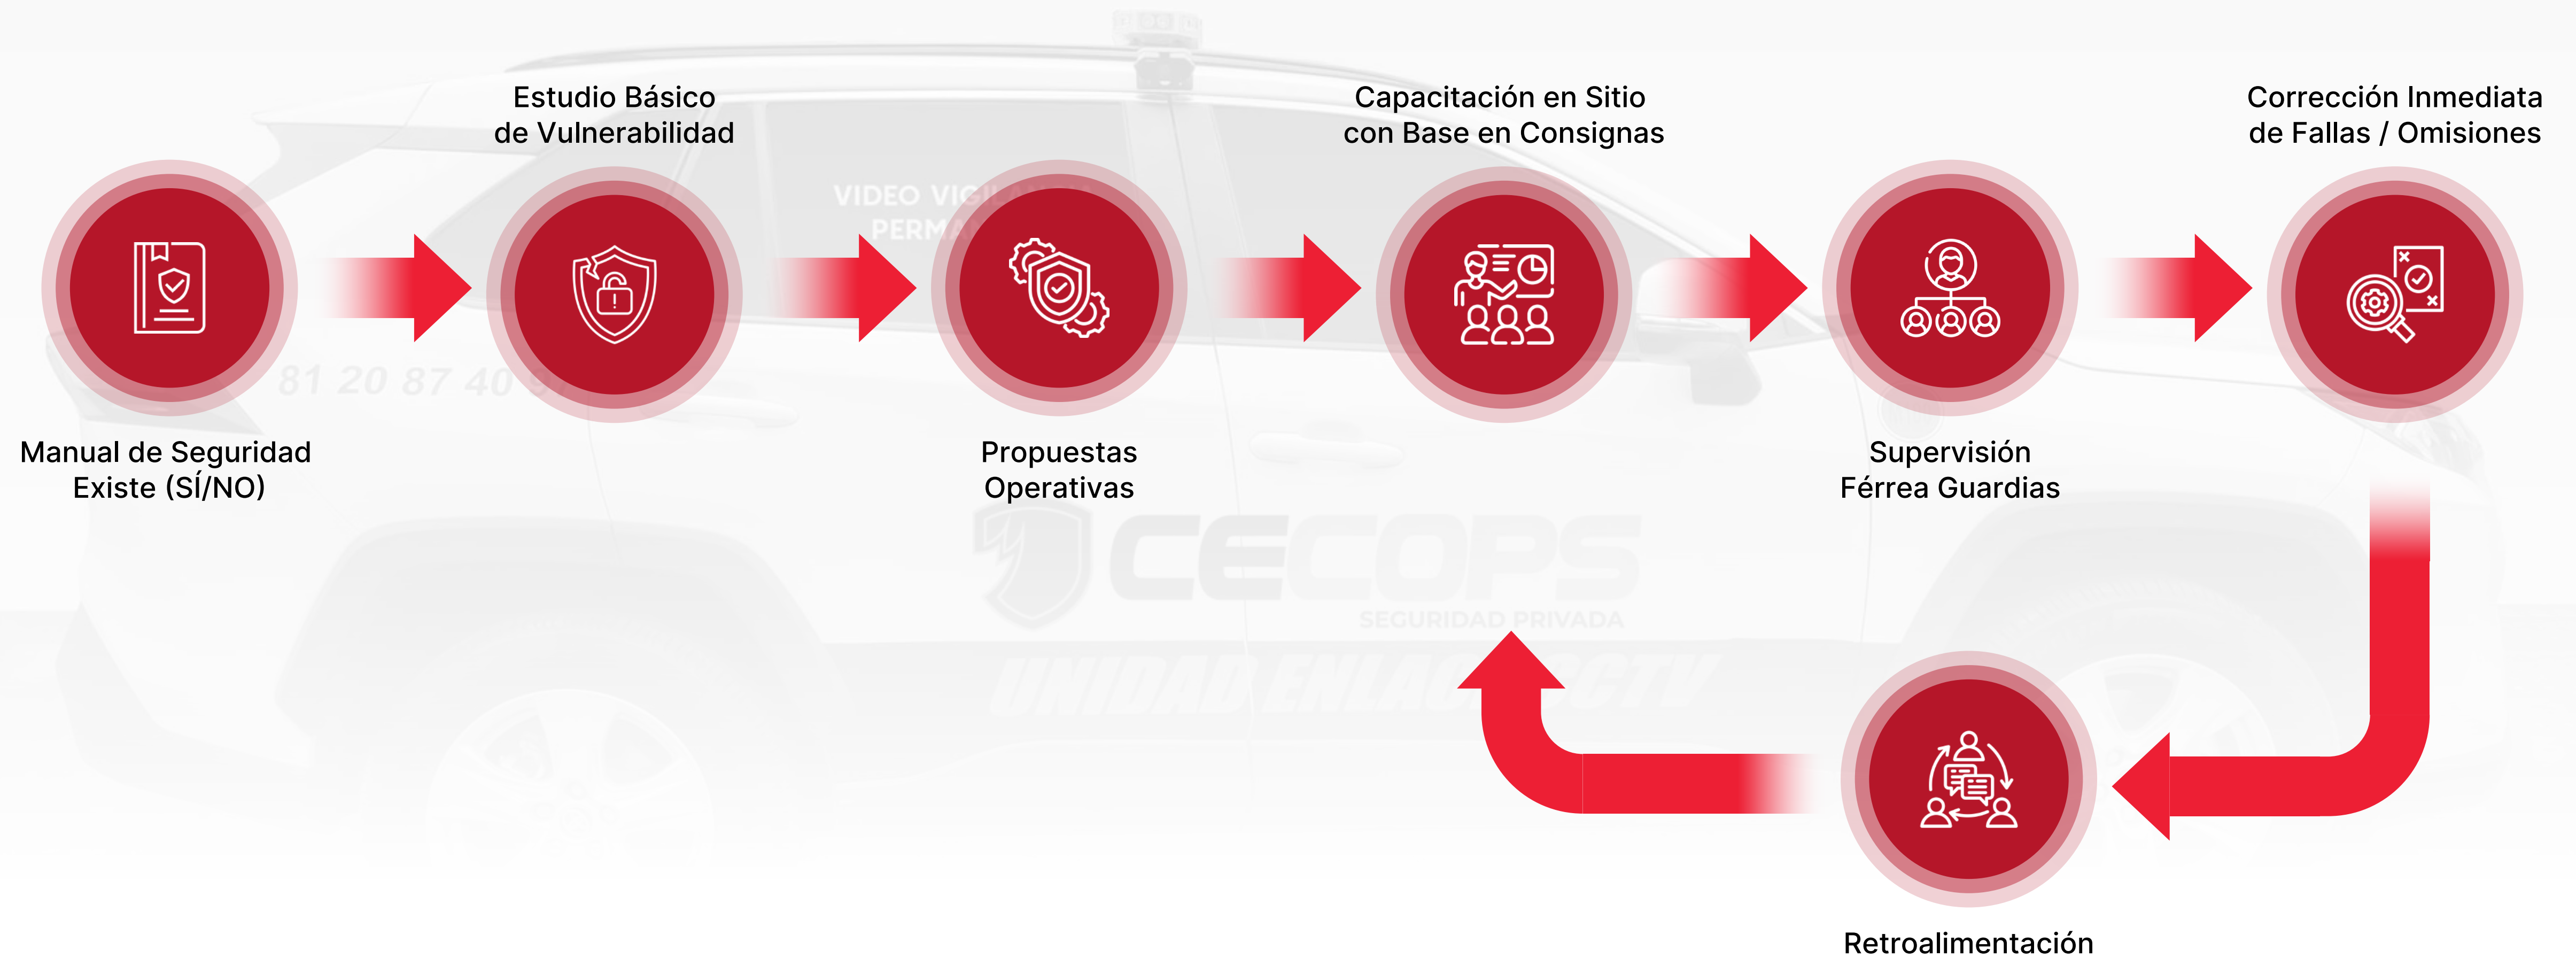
Manual de Seguridad Existe (SÍ/NO)

Estudio Básico de Vulnerabilidad

Propuestas Operativas

Capacitación en Sitio con Base en Consignas

Supervisión Férrea Guardias

Corrección Inmediata de Fallas / Omisiones

Retroalimentación

VIDEO VIG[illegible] PERM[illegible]

81 20 87 40 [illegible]

CECOPS
SEGURIDAD PRIVADA
UNIDAD ENLA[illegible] CCTV